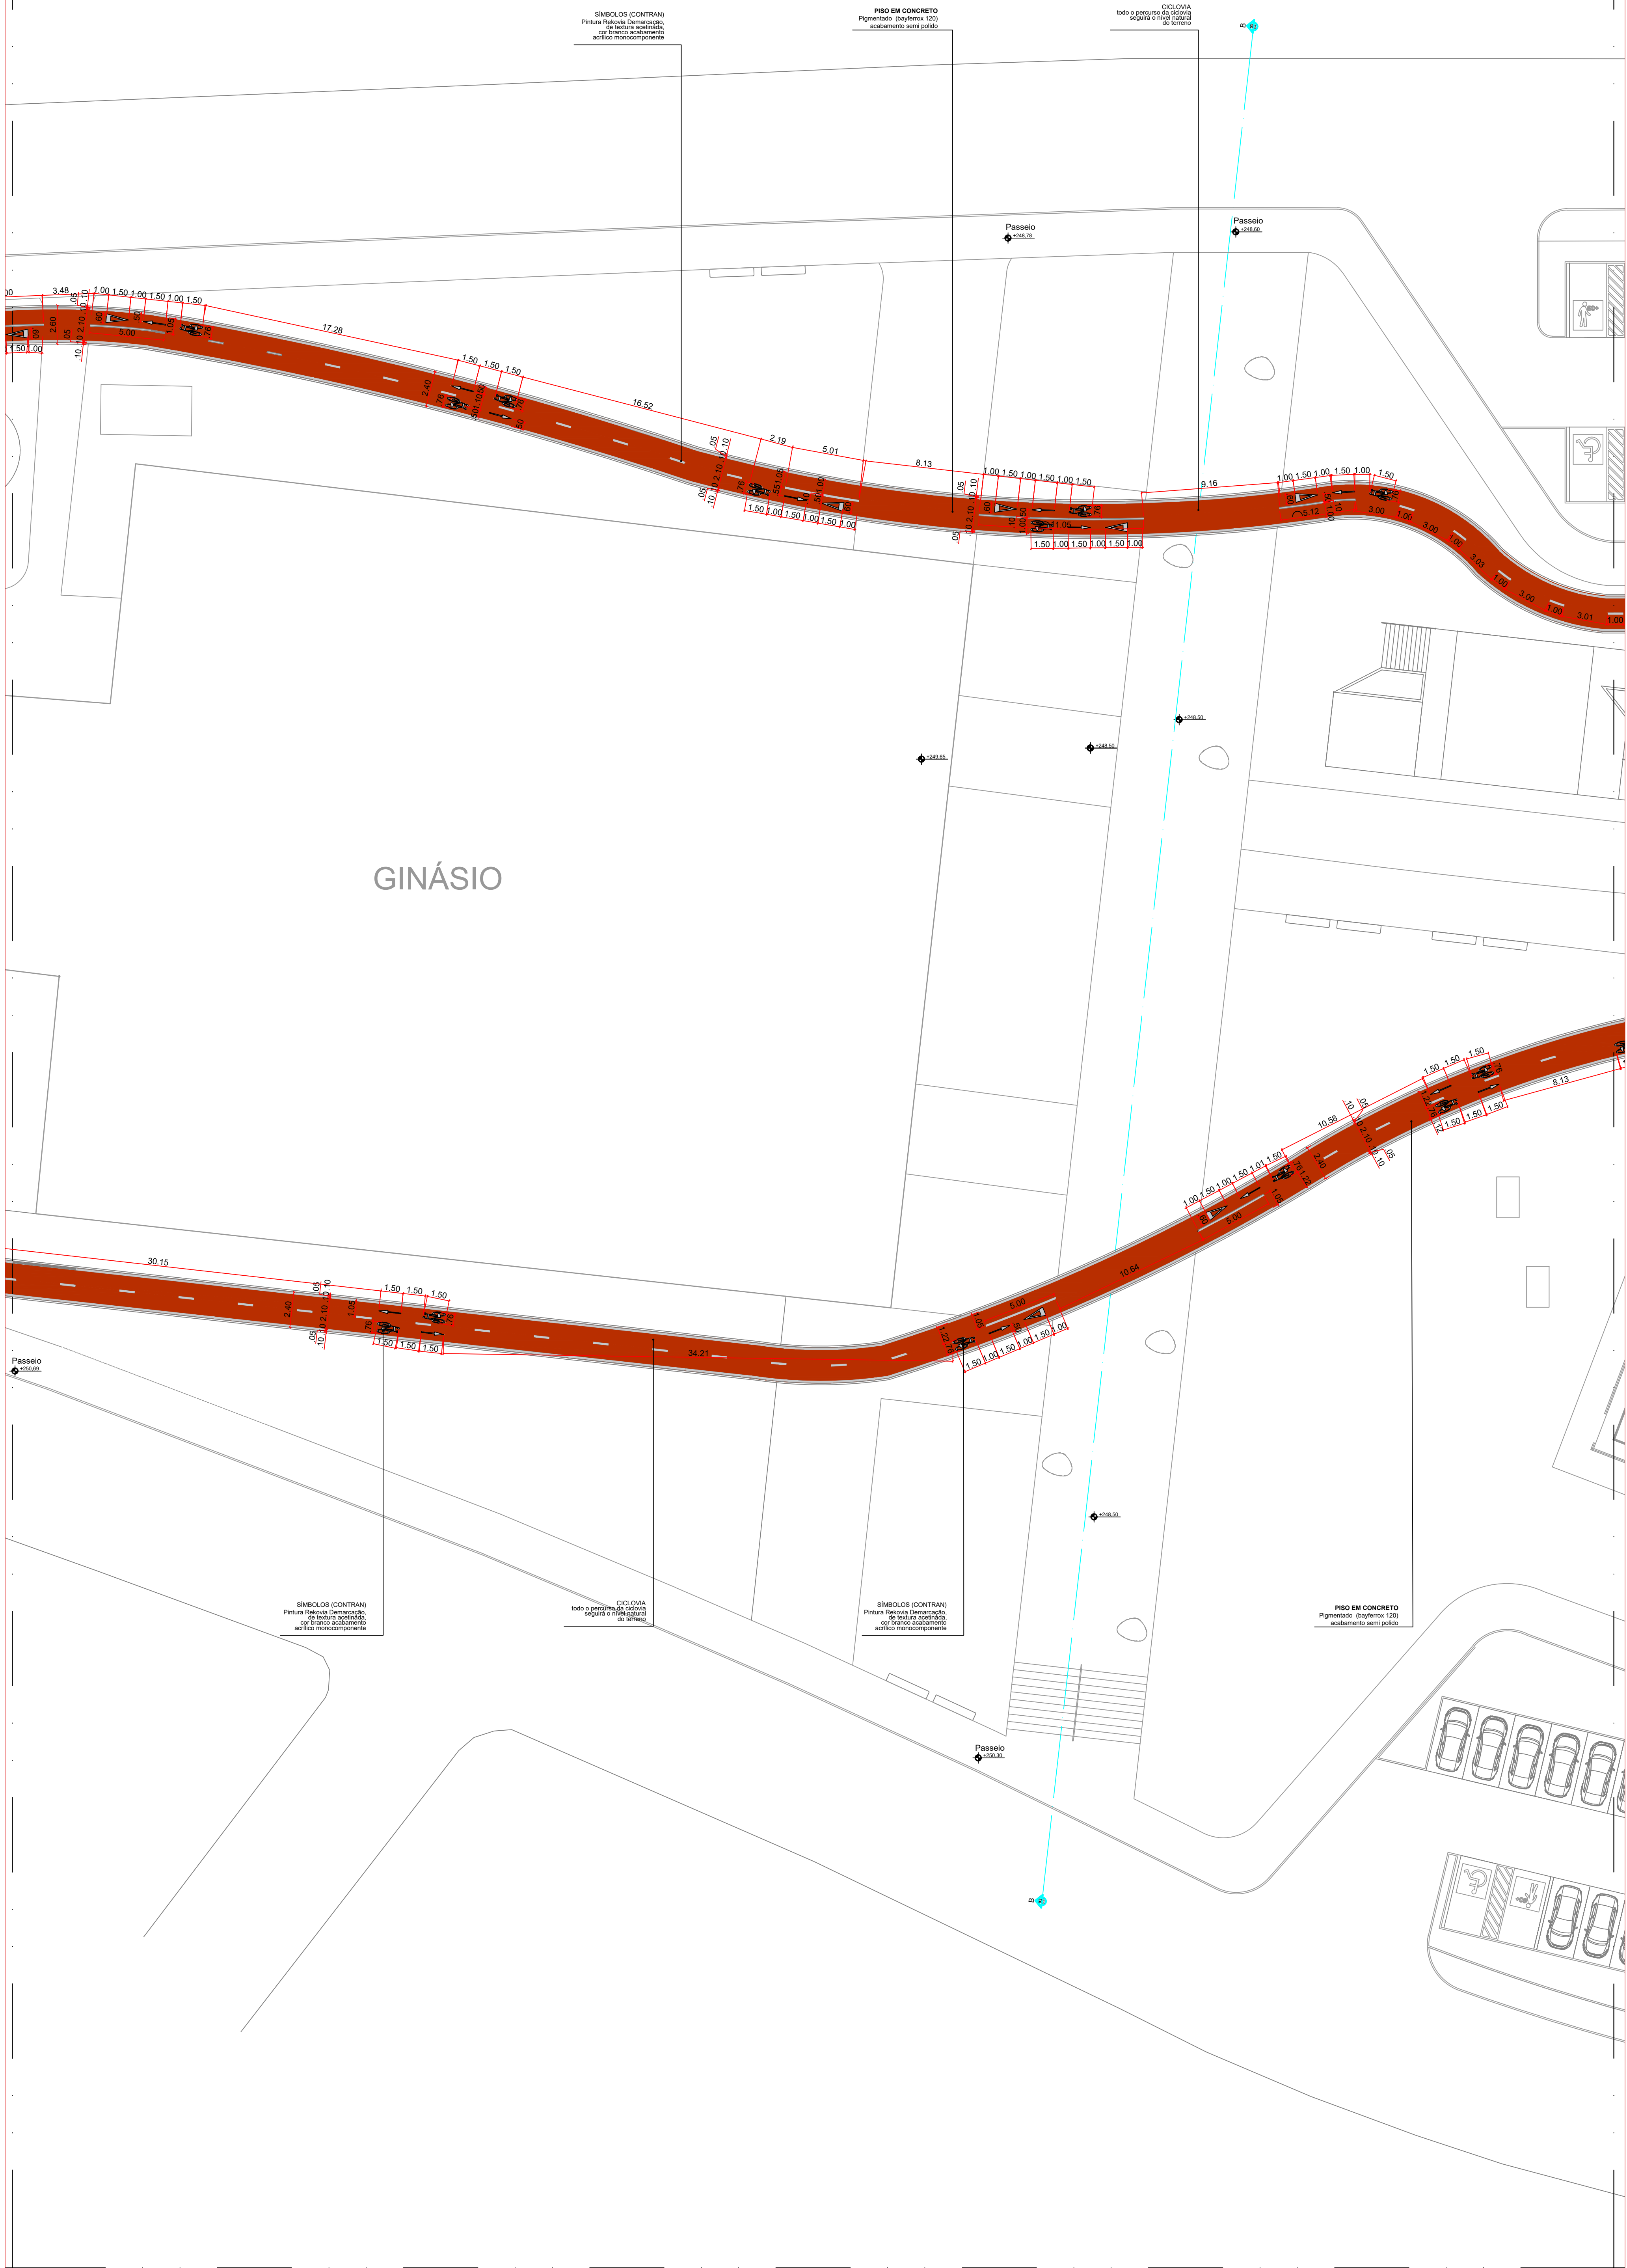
SÍMBOLOS (CONTRAN)
Pintura Rekovia Demarcação, de textura acetinada, cor branco acabamento acrílico monocomponente

PISO EM CONCRETO
Pigmentado (bayferrox 120) acabamento semi polido

CICLOVIA
todo o percurso da ciclovia seguirá o nível natural do terreno

Passeio
+248.78

Passeio
+248.60

17.28

16.52

2.19

5.01

8.13

9.16

+248.50

+248.50

+249.85

GINÁSIO

30.15

34.21

10.64

10.58

8.13

Passeio
+250.69

SÍMBOLOS (CONTRAN)
Pintura Rekovia Demarcação, de textura acetinada, cor branco acabamento acrílico monocomponente

CICLOVIA
todo o percurso da ciclovia seguirá o nível natural do terreno

SÍMBOLOS (CONTRAN)
Pintura Rekovia Demarcação, de textura acetinada, cor branco acabamento acrílico monocomponente

PISO EM CONCRETO
Pigmentado (bayferrox 120) acabamento semi polido

+248.50

Passeio
+250.30